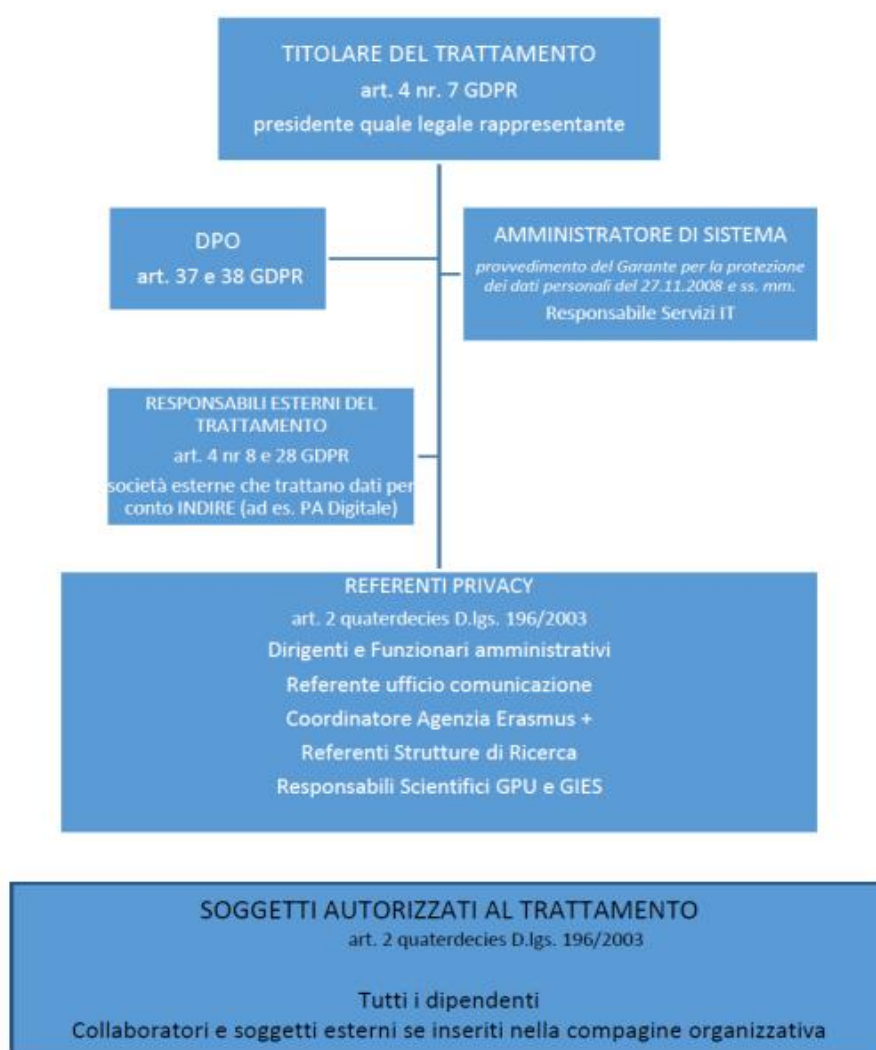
TITOLARE DEL TRATTAMENTO
art. 4 nr. 7 GDPR
presidente quale legale rappresentante

DPO
art. 37 e 38 GDPR

AMMINISTRATORE DI SISTEMA
provvedimento del Garante per la protezione dei dati personali del 27.11.2008 e ss. mm.
Responsabile Servizi IT

RESPONSABILI ESTERNI DEL TRATTAMENTO
art. 4 nr 8 e 28 GDPR
società esterne che trattano dati per conto INDIRE (ad es. PA Digitale)

REFERENTI PRIVACY
art. 2 quaterdecies D.lgs. 196/2003
Dirigenti e Funzionari amministrativi
Referente ufficio comunicazione
Coordinatore Agenzia Erasmus +
Referenti Strutture di Ricerca
Responsabili Scientifici GPU e GIES

SOGGETTI AUTORIZZATI AL TRATTAMENTO
art. 2 quaterdecies D.lgs. 196/2003

Tutti i dipendenti
Collaboratori e soggetti esterni se inseriti nella compagine organizzativa